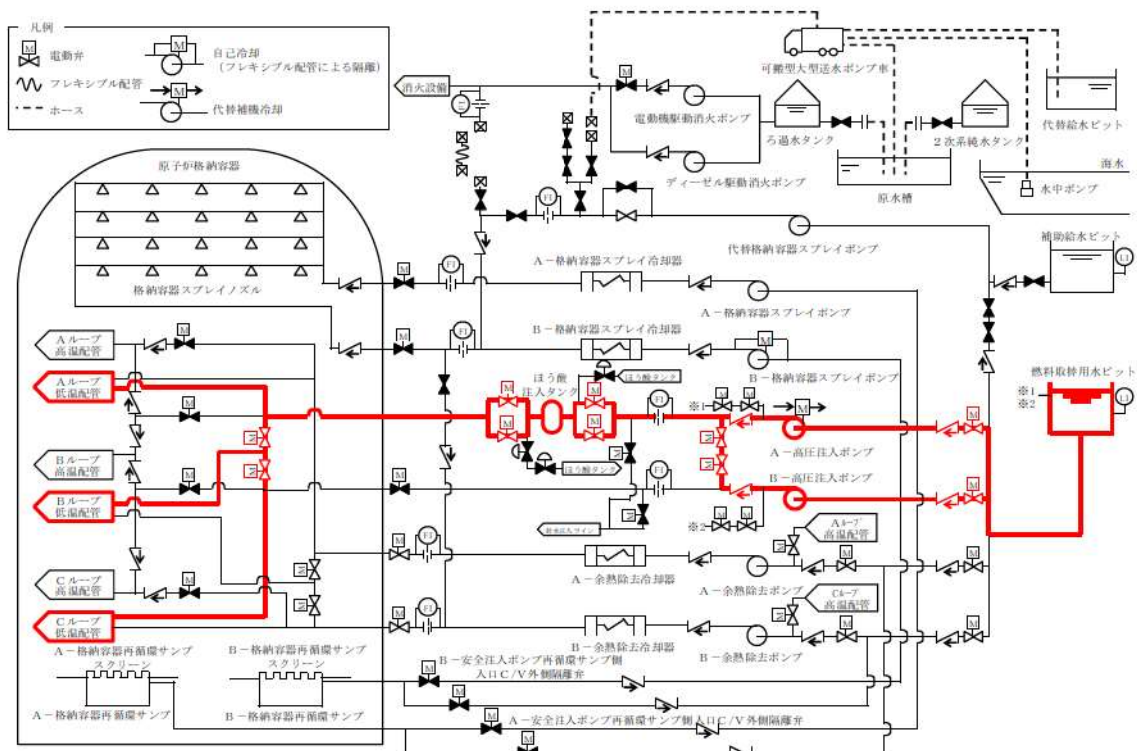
凡例
M 電動弁
フレキシブル配管
ホース
M 自己冷却 (フレキシブル配管による隔離)
M 代替補機冷却

消火設備
M
電動機駆動消火ポンプ
ディーゼル駆動消火ポンプ
可搬型大型送水ポンプ車
ろ過水タンク
原水槽
2次系純水タンク
代替給水ピット
海水
水中ポンプ
FI
代替格納容器スプレイポンプ
補助給水ピット
原子炉格納容器
格納容器スプレイノズル
A－格納容器スプレイ冷却器
A－格納容器スプレイポンプ
B－格納容器スプレイ冷却器
B－格納容器スプレイポンプ
Aループ 高温配管
Aループ 低温配管
Bループ 高温配管
Bループ 低温配管
Cループ 高温配管
Cループ 低温配管
ほう酸注入タンク
ほう酸タンク
ほう酸タンク
※1
※2
A－高圧注入ポンプ
B－高圧注入ポンプ
燃料取替用水ピット
※1
※2
Aループ 高温配管
Cループ 高温配管
A－余熱除去冷却器
A－余熱除去ポンプ
B－余熱除去冷却器
B－余熱除去ポンプ
A－格納容器再循環サンプスクリーン
B－格納容器再循環サンプスクリーン
A－格納容器再循環サンプ
B－格納容器再循環サンプ
B－安全注入ポンプ再循環サンプ側入口C/V外側隔離弁
A－安全注入ポンプ再循環サンプ側入口C/V外側隔離弁